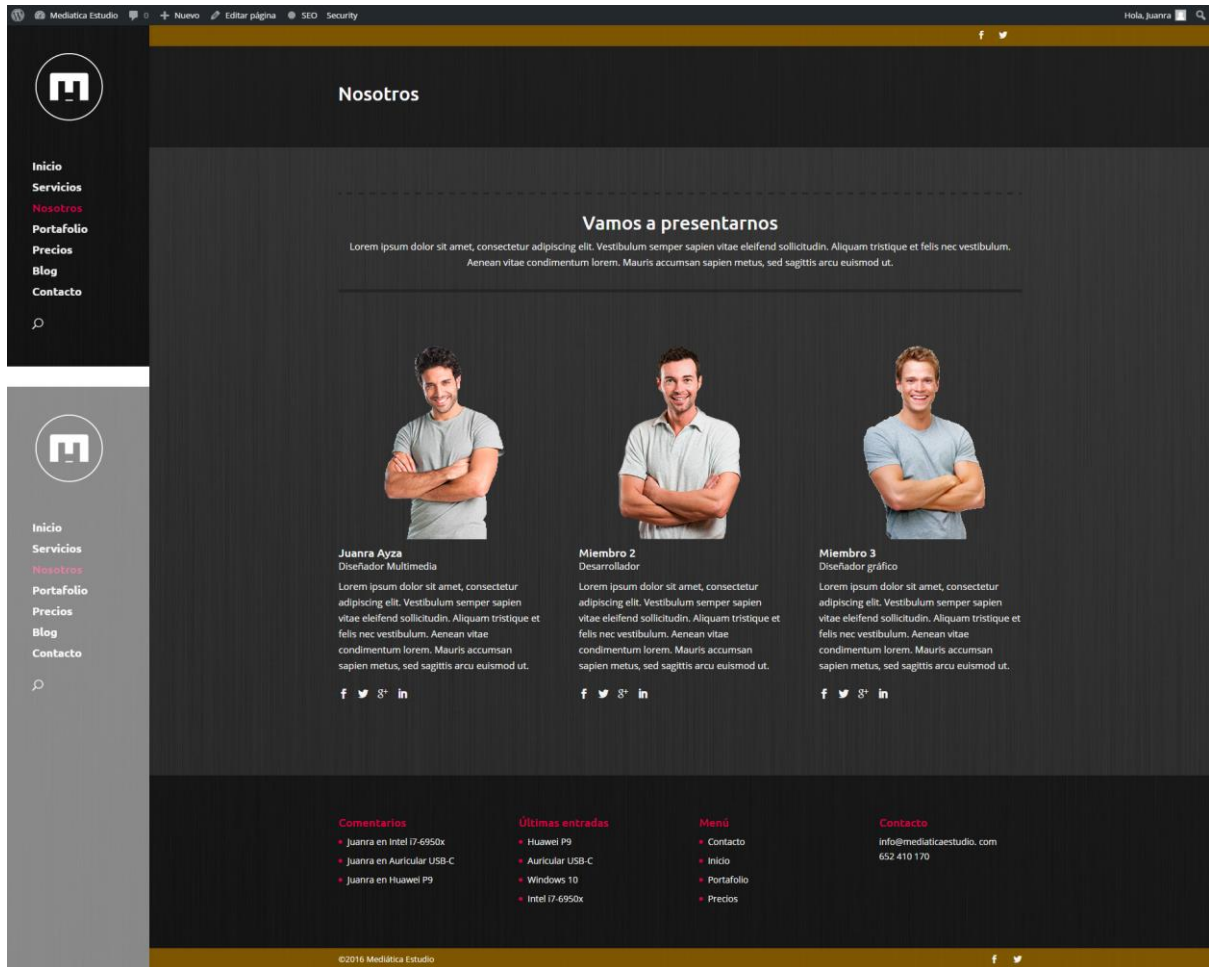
Mediatica Estudio 0 + Nuevo Editar página SEO Security Hola, Juanra

f

Nosotros

Inicio
Servicios
Nosotros
Portafolio
Precios
Blog
Contacto

Vamos a presentarnos

Lorem ipsum dolor sit amet, consectetur adipiscing elit. Vestibulum semper sapien vitae eleifend sollicitudin. Aliquam tristique et felis nec vestibulum. Aenean vitae condimentum lorem. Mauris accumsan sapien metus, sed sagittis arcu euismod ut.

Inicio
Servicios
Nosotros
Portafolio
Precios
Blog
Contacto

Juanra Ayza
Diseñador Multimedia

Lorem ipsum dolor sit amet, consectetur adipiscing elit. Vestibulum semper sapien vitae eleifend sollicitudin. Aliquam tristique et felis nec vestibulum. Aenean vitae condimentum lorem. Mauris accumsan sapien metus, sed sagittis arcu euismod ut.

Miembro 2
Desarrollador

Lorem ipsum dolor sit amet, consectetur adipiscing elit. Vestibulum semper sapien vitae eleifend sollicitudin. Aliquam tristique et felis nec vestibulum. Aenean vitae condimentum lorem. Mauris accumsan sapien metus, sed sagittis arcu euismod ut.

Miembro 3
Diseñador gráfico

Lorem ipsum dolor sit amet, consectetur adipiscing elit. Vestibulum semper sapien vitae eleifend sollicitudin. Aliquam tristique et felis nec vestibulum. Aenean vitae condimentum lorem. Mauris accumsan sapien metus, sed sagittis arcu euismod ut.

Comentarios
Juanra en Intel i7-6950x
Juanra en Auricular USB-C
Juanra en Huawei P9

Últimas entradas
Huawei P9
Auricular USB-C
Windows 10
Intel i7-6950x

Menú
Contacto
Inicio
Portafolio
Precios

Contacto
info@mediaticaestudio. com
652 410 170

©2016 Mediática Estudio